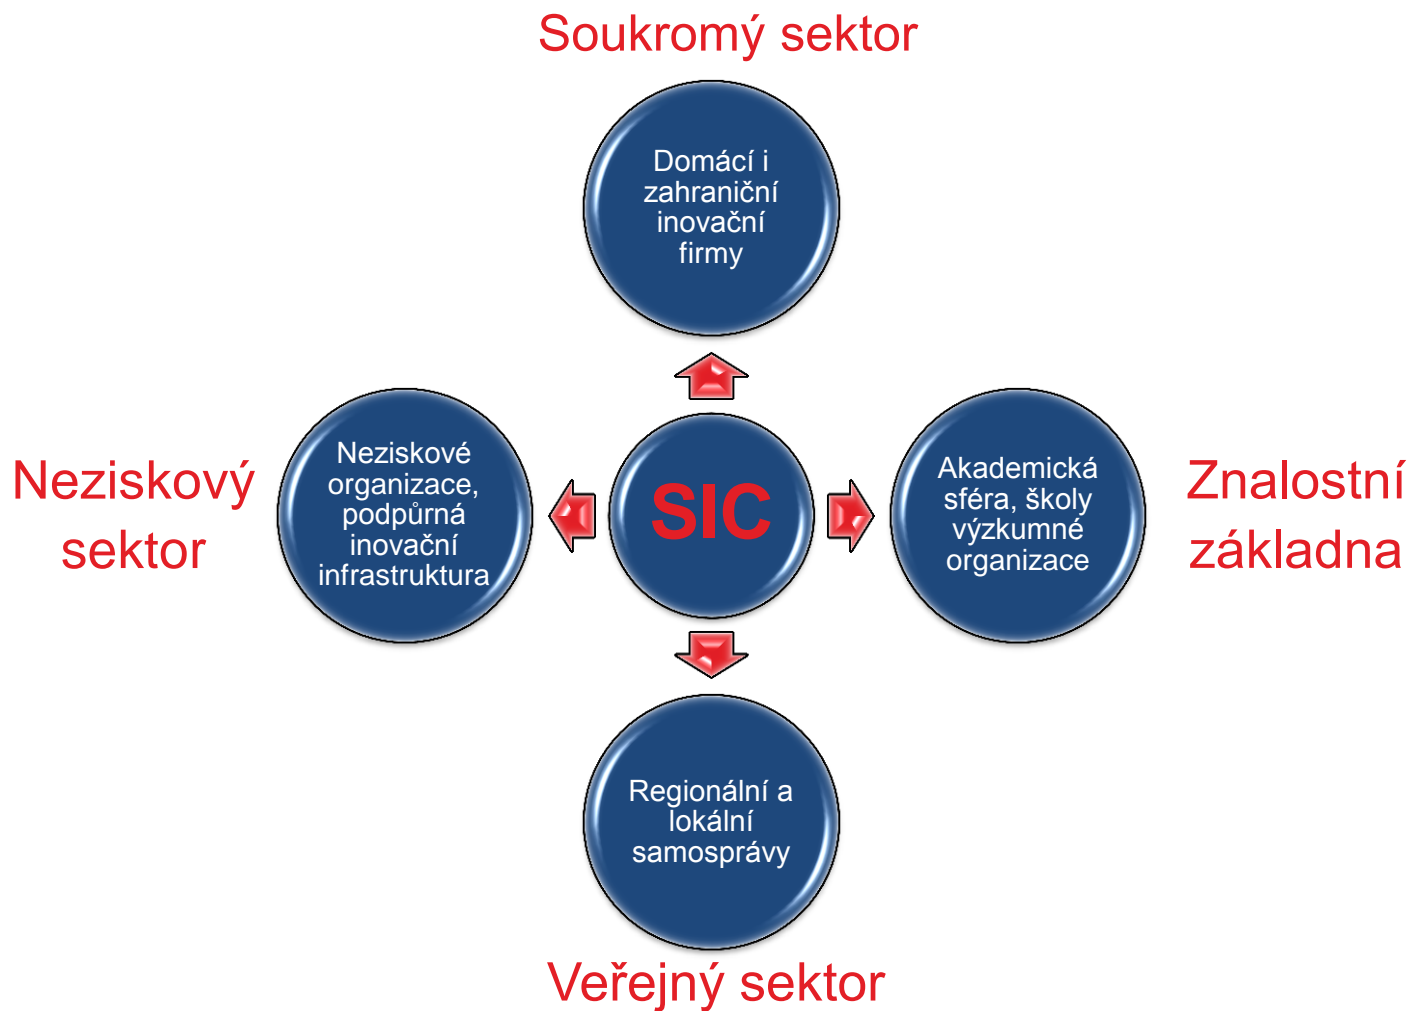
Soukromý sektor

Domácí i zahraniční inovační firmy

Neziskový sektor

Neziskové organizace, podpůrná inovační infrastruktura

SIC

Akademická sféra, školy výzkumné organizace

Znalostní základna

Regionální a lokální samosprávy

Veřejný sektor